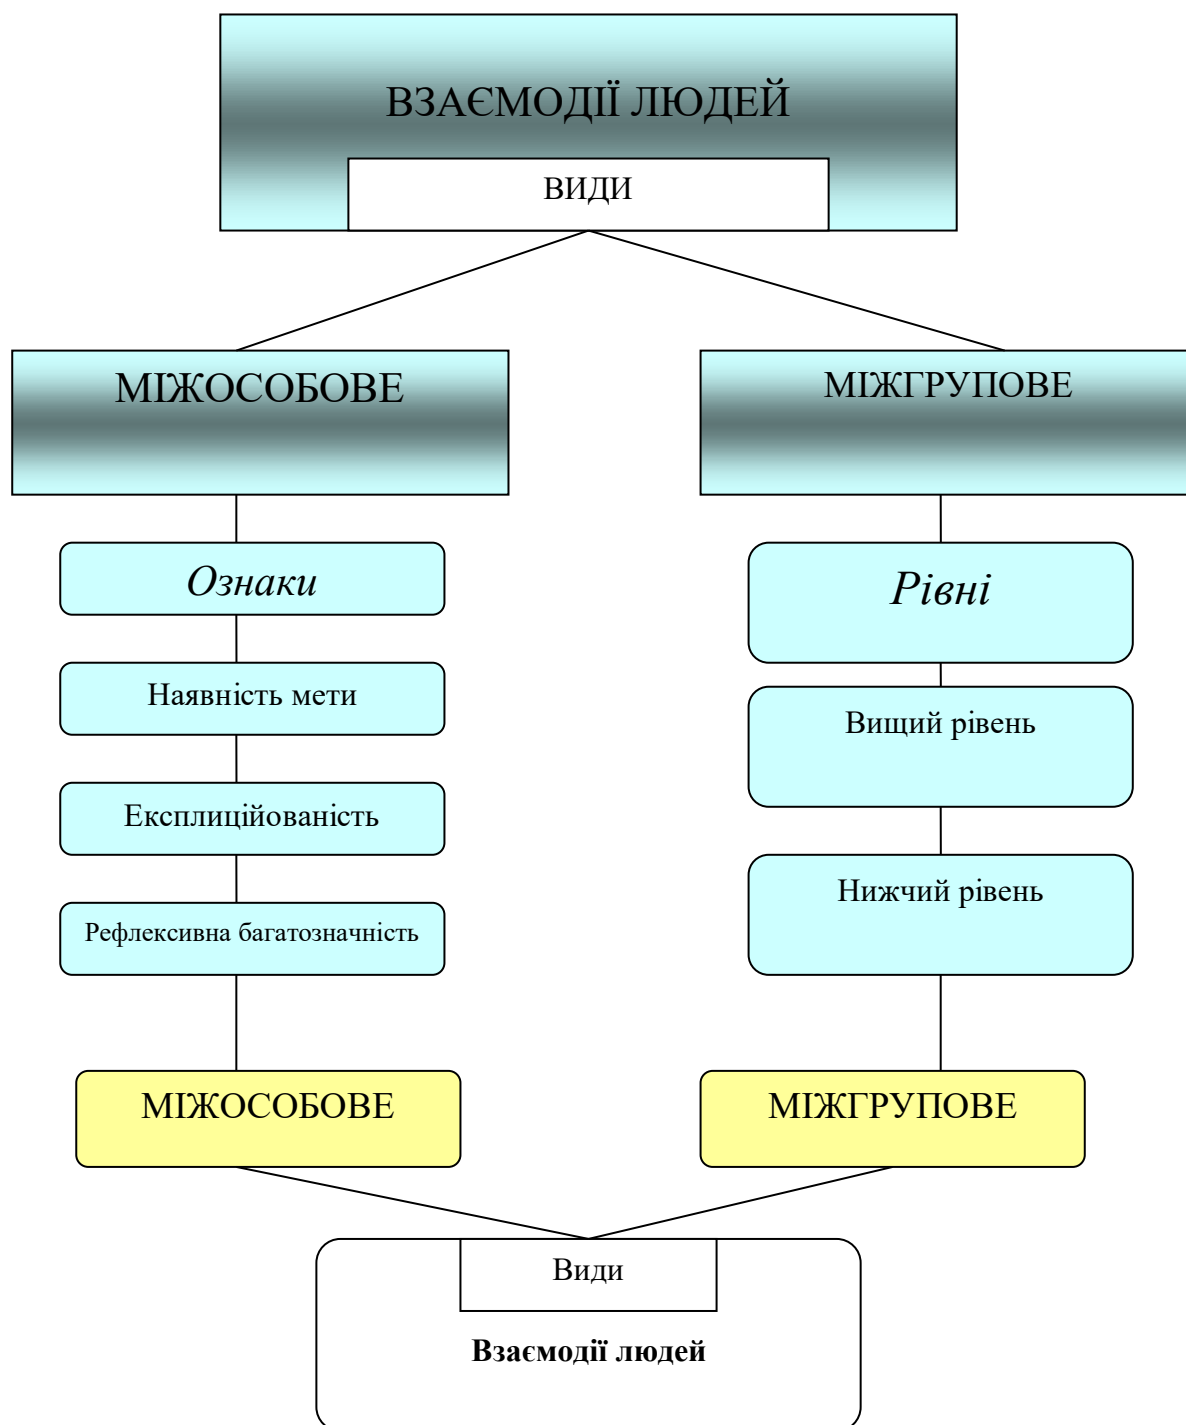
ВЗАЄМОДІЇ ЛЮДЕЙ

ВИДИ

МІЖОСОБОВЕ

МІЖГРУПОВЕ

Ознаки

Наявність мети

Експлиційованість

Рефлексивна багатозначність

Рівні

Вищий рівень

Нижчий рівень

МІЖОСОБОВЕ

МІЖГРУПОВЕ

Види

Взаємодії людей